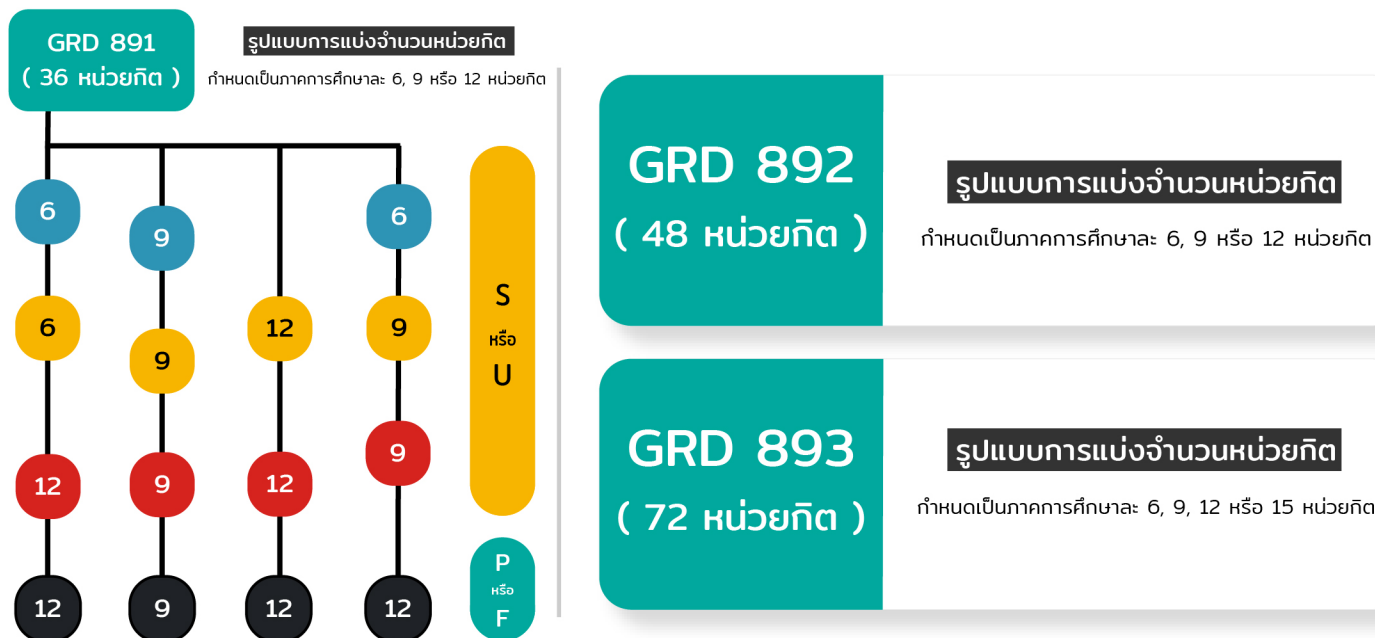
GRD 891
( 36 หน่วยกิต )

รูปแบบการแบ่งจำนวนหน่วยกิต

กำหนดเป็นภาคการศึกษาละ 6, 9 หรือ 12 หน่วยกิต

6 9 6

6 9 12 9

9

12 9 12

12 9 12 12

S
หรือ
U

P
หรือ
F

GRD 892
( 48 หน่วยกิต )

รูปแบบการแบ่งจำนวนหน่วยกิต

กำหนดเป็นภาคการศึกษาละ 6, 9 หรือ 12 หน่วยกิต

GRD 893
( 72 หน่วยกิต )

รูปแบบการแบ่งจำนวนหน่วยกิต

กำหนดเป็นภาคการศึกษาละ 6, 9, 12 หรือ 15 หน่วยกิต